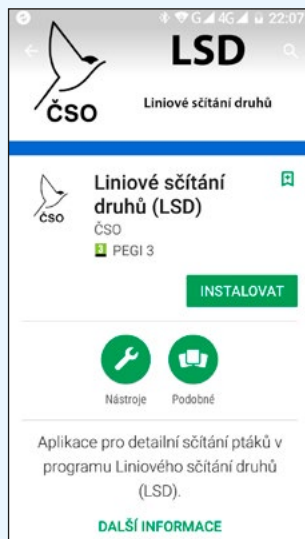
G 4G 22:07

LSD

ČSO

Liniové sčítání druhů

ČSO

Liniové sčítání druhů (LSD)

ČSO

3 PEGI 3

INSTALOVAT

Nástroje

Podobné

Aplikace pro detailní sčítání ptáků v programu Liniového sčítání druhů (LSD).

DALŠÍ INFORMACE